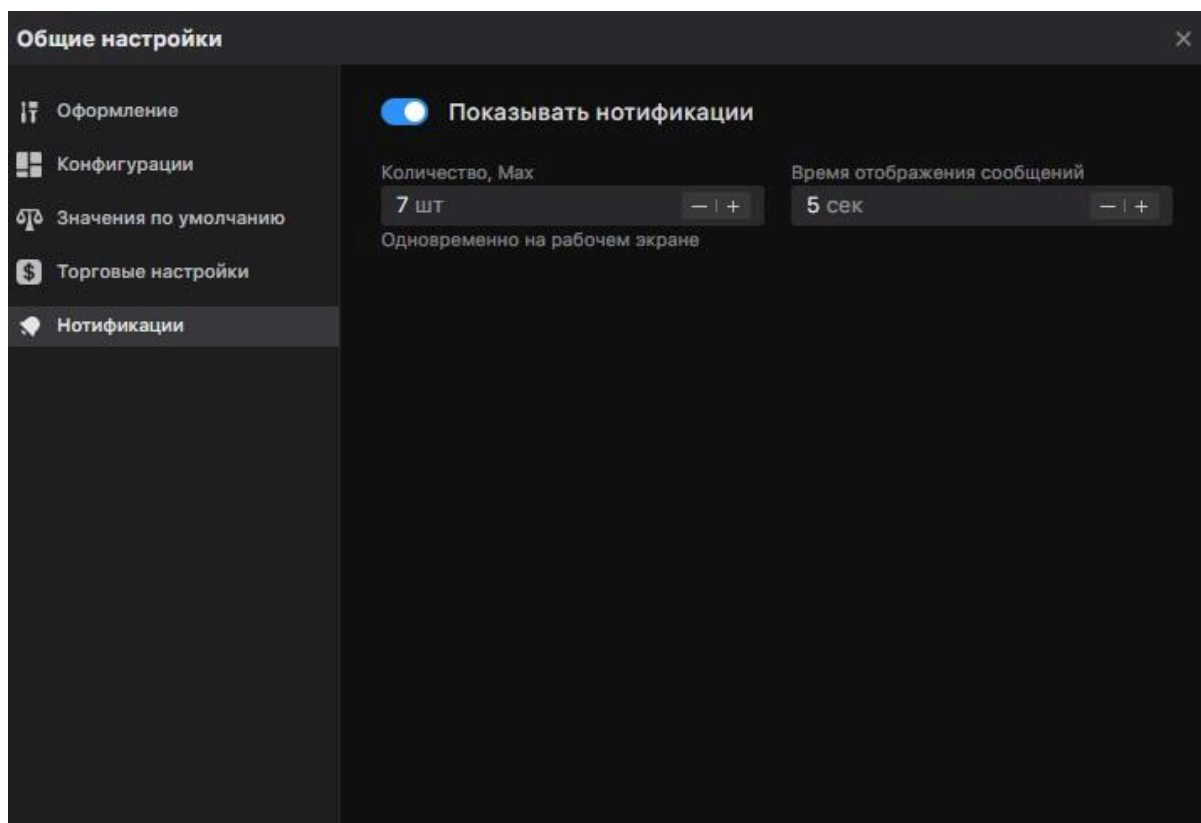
Общие настройки
×

Оформление
Конфигурации
Значения по умолчанию
Торговые настройки
Нотификации

Показывать нотификации

Количество, Max
7 шт
— | +
Одновременно на рабочем экране

Время отображения сообщений
5 сек
— | +